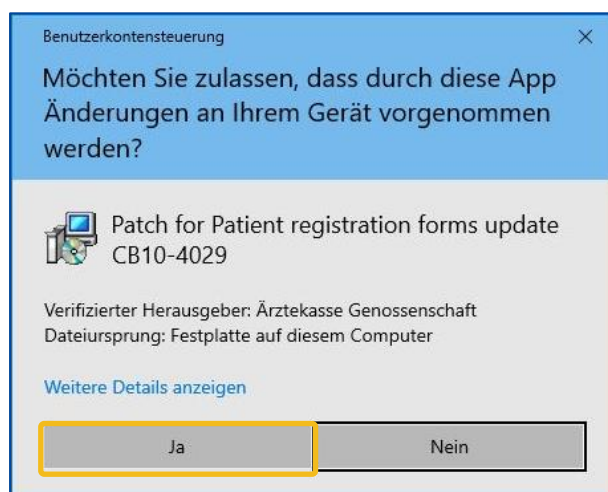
Benutzerkontensteuerung

×

Möchten Sie zulassen, dass durch diese App Änderungen an Ihrem Gerät vorgenommen werden?

Patch for Patient registration forms update CB10-4029

Verifizierter Herausgeber: Ärztekasse Genossenschaft
Dateiursprung: Festplatte auf diesem Computer

Weitere Details anzeigen

Ja

Nein